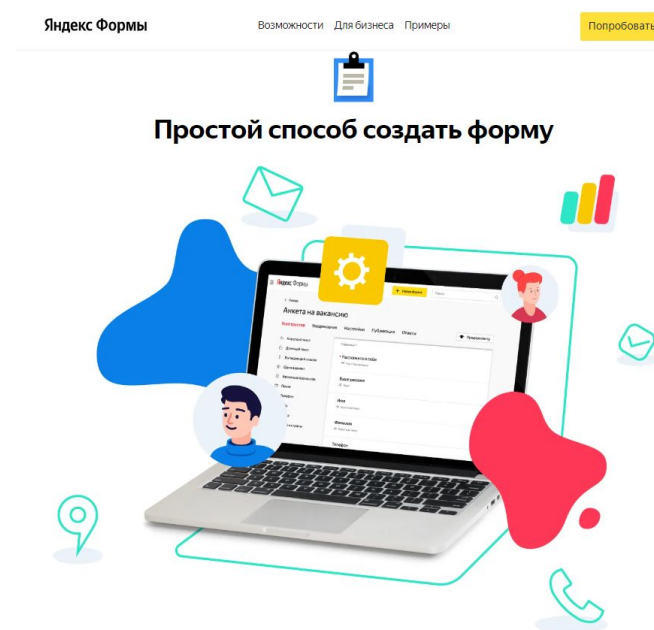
Яндекс Формы

Возможности Для бизнеса Примеры

Попробовать

Простой способ создать форму

Яндекс Формы

Анкета на вакансию

Конструктор Настройки Публикация Ответы

Предпросмотр

Расскажите о себе

Вакансия

Имя

Фамилия

Телефон